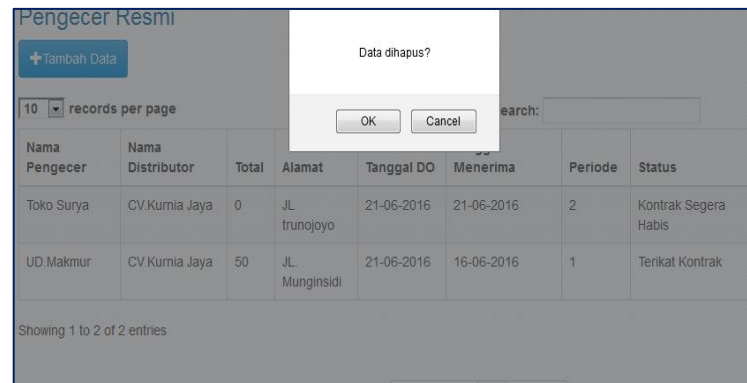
Pengecer Resmi

Tambah Data

Data dihapus?

OK Cancel

10 records per page

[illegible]earch:

| Nama Pengecer | Nama Distributor | Total | Alamat | Tanggal DO | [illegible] Menerima | Periode | Status |
|---|---|---|---|---|---|---|---|
| Toko Surya | CV.Kurnia Jaya | 0 | JL trunojoyo | 21-06-2016 | 21-06-2016 | 2 | Kontrak Segera Habis |
| UD.Makmur | CV.Kurnia Jaya | 50 | JL. Munginsidi | 21-06-2016 | 16-06-2016 | 1 | Terikat Kontrak |

Showing 1 to 2 of 2 entries